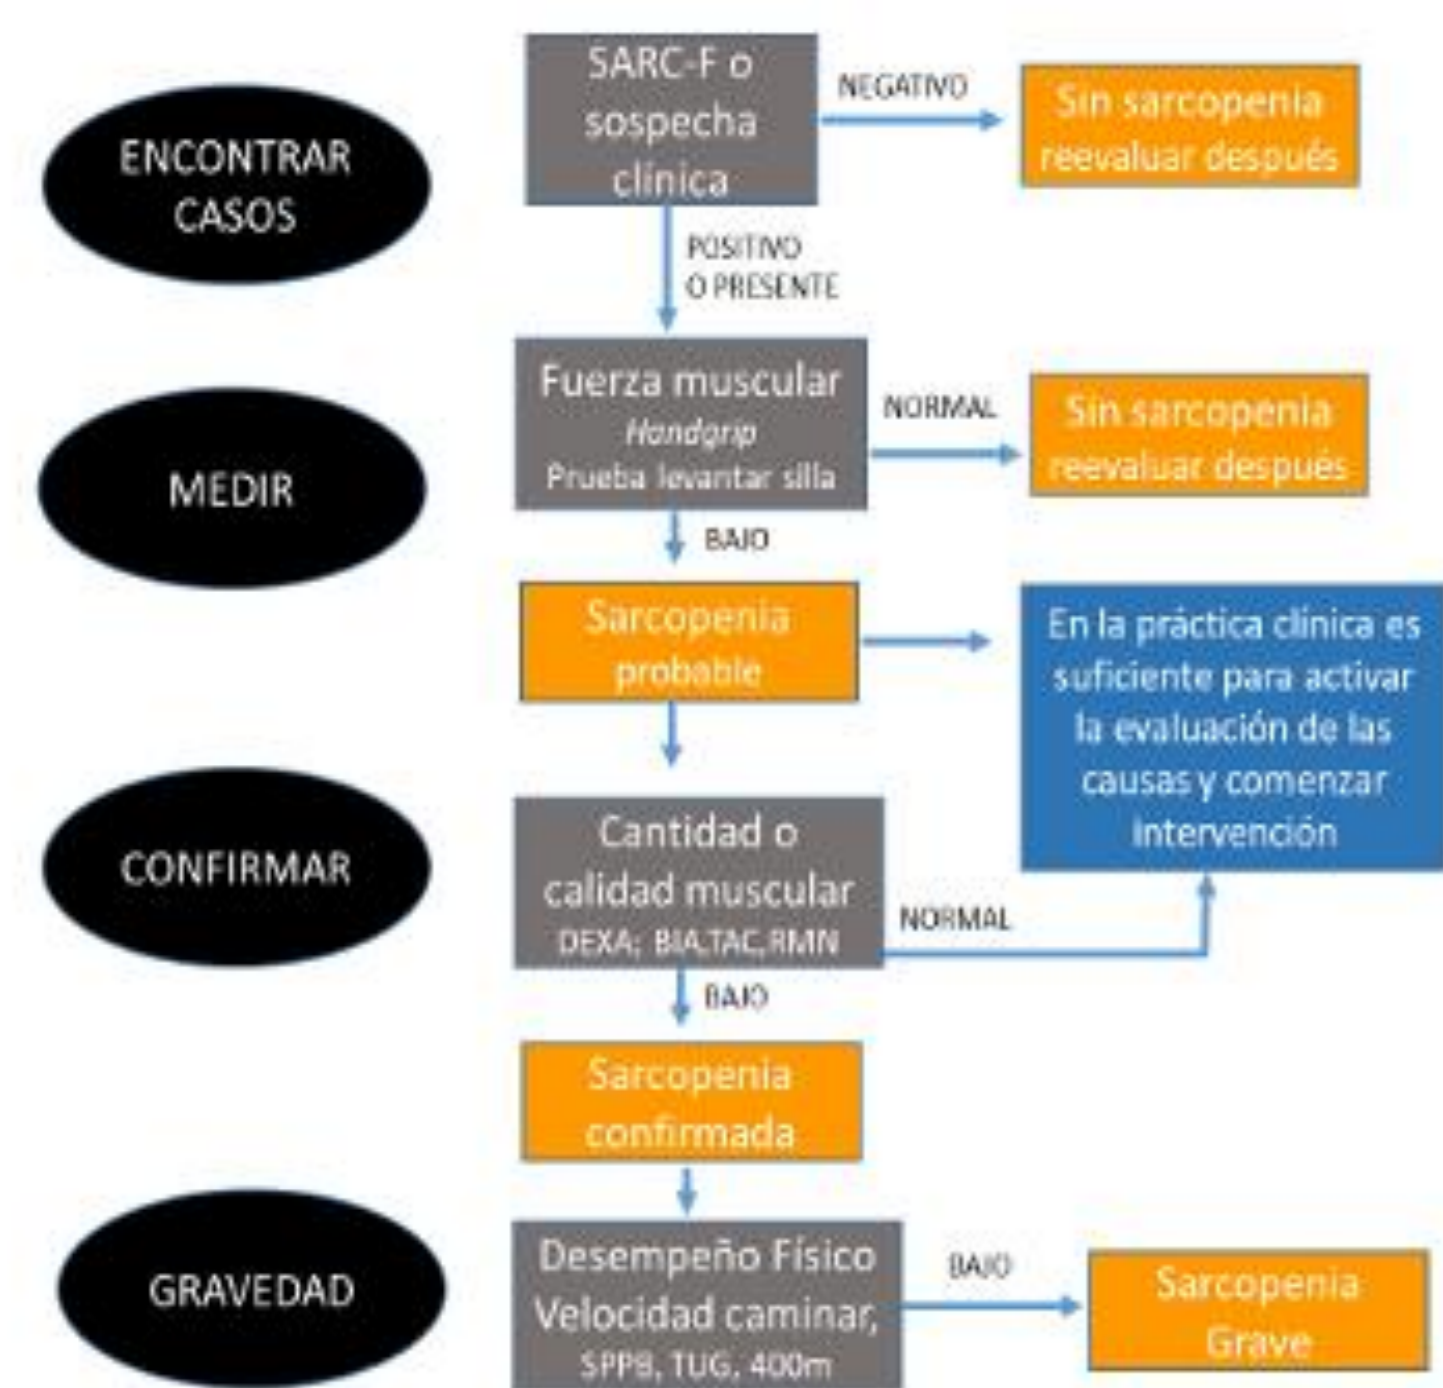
ENCONTRAR CASOS

SARC-F o sospecha clínica

NEGATIVO

Sin sarcopenia reevaluar después

POSITIVO O PRESENTE

MEDIR

Fuerza muscular
*Handgrip*
Prueba levantar silla

NORMAL

Sin sarcopenia reevaluar después

BAJO

Sarcopenia probable

En la práctica clínica es suficiente para activar la evaluación de las causas y comenzar intervención

CONFIRMAR

Cantidad o calidad muscular
DEXA; BIA,TAC,RMN

NORMAL

BAJO

Sarcopenia confirmada

GRAVEDAD

Desempeño Físico
Velocidad caminar,
SPPB, TUG, 400m

BAJO

Sarcopenia Grave